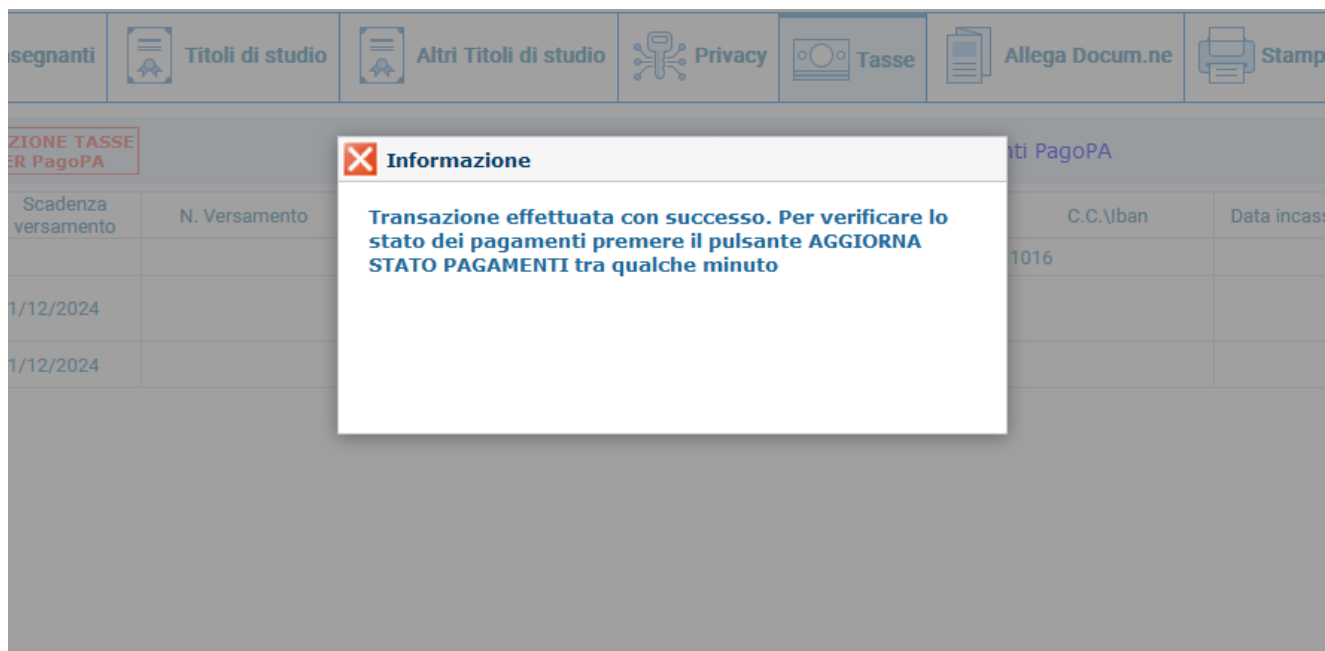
segnanti | Titoli di studio | Altri Titoli di studio | Privacy | Tasse | Allega Docum.ne | Stamp

ZIONE TASSE
ER PagoPA

nti PagoPA

| Scadenza versamento | N. Versamento | C.C.\Iban | Data incass |
|---|---|---|---|
| | | 1016 | |
| 1/12/2024 | | | |
| 1/12/2024 | | | |

Informazione

Transazione effettuata con successo. Per verificare lo stato dei pagamenti premere il pulsante AGGIORNA STATO PAGAMENTI tra qualche minuto